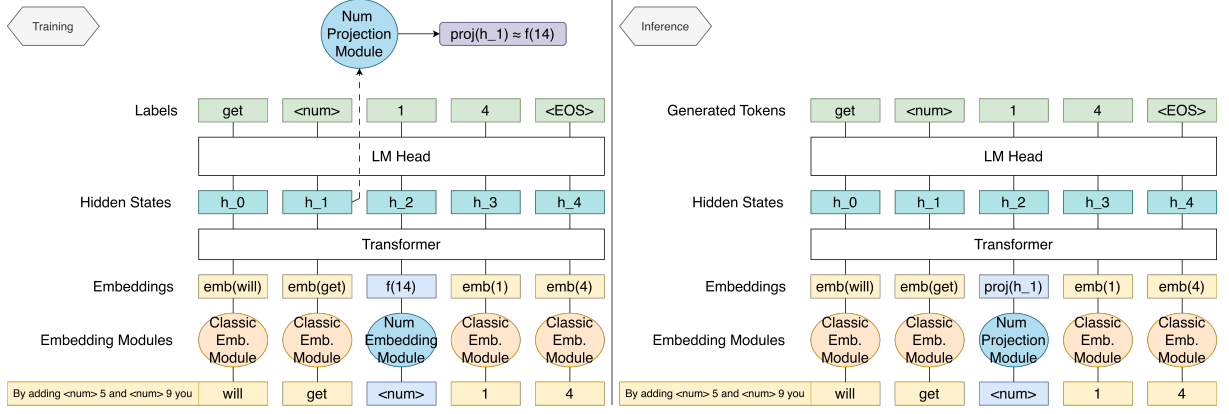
Training

Num Projection Module

proj(h_1) ≈ f(14)

| Labels | get | <num> | 1 | 4 | <EOS> |
|---|---|---|---|---|---|

LM Head

| Hidden States | h_0 | h_1 | h_2 | h_3 | h_4 |
|---|---|---|---|---|---|

Transformer

| Embeddings | emb(will) | emb(get) | f(14) | emb(1) | emb(4) |
|---|---|---|---|---|---|
| Embedding Modules | Classic Emb. Module | Classic Emb. Module | Num Embedding Module | Classic Emb. Module | Classic Emb. Module |
| By adding <num> 5 and <num> 9 you | will | get | <num> | 1 | 4 |

Inference

| Generated Tokens | get | <num> | 1 | 4 | <EOS> |
|---|---|---|---|---|---|

LM Head

| Hidden States | h_0 | h_1 | h_2 | h_3 | h_4 |
|---|---|---|---|---|---|

Transformer

| Embeddings | emb(will) | emb(get) | proj(h_1) | emb(1) | emb(4) |
|---|---|---|---|---|---|
| Embedding Modules | Classic Emb. Module | Classic Emb. Module | Num Projection Module | Classic Emb. Module | Classic Emb. Module |
| By adding <num> 5 and <num> 9 you | will | get | <num> | 1 | 4 |